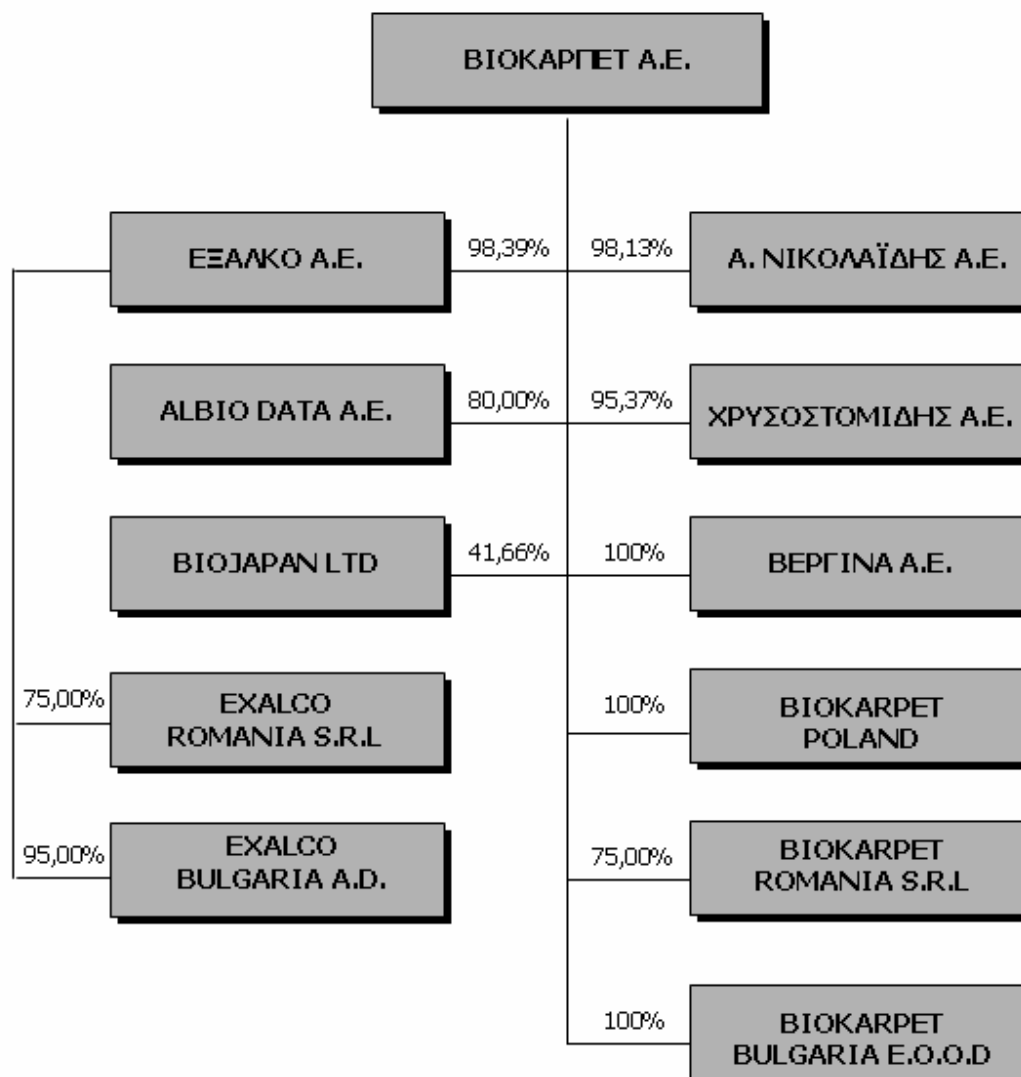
ΒΙΟΚΑΡΠΕΤ Α.Ε.

ΕΞΑΛΚΟ Α.Ε.

98,39%

98,13%

Α. ΝΙΚΟΛΑΪΔΗΣ Α.Ε.

ALBIO DATA A.E.

80,00%

95,37%

ΧΡΥΣΟΣΤΟΜΙΔΗΣ Α.Ε.

BIOJAPAN LTD

41,66%

100%

ΒΕΡΓΙΝΑ Α.Ε.

75,00%

EXALCO ROMANIA S.R.L

100%

BIOKARPET POLAND

95,00%

EXALCO BULGARIA A.D.

75,00%

BIOKARPET ROMANIA S.R.L

100%

BIOKARPET BULGARIA E.O.O.D